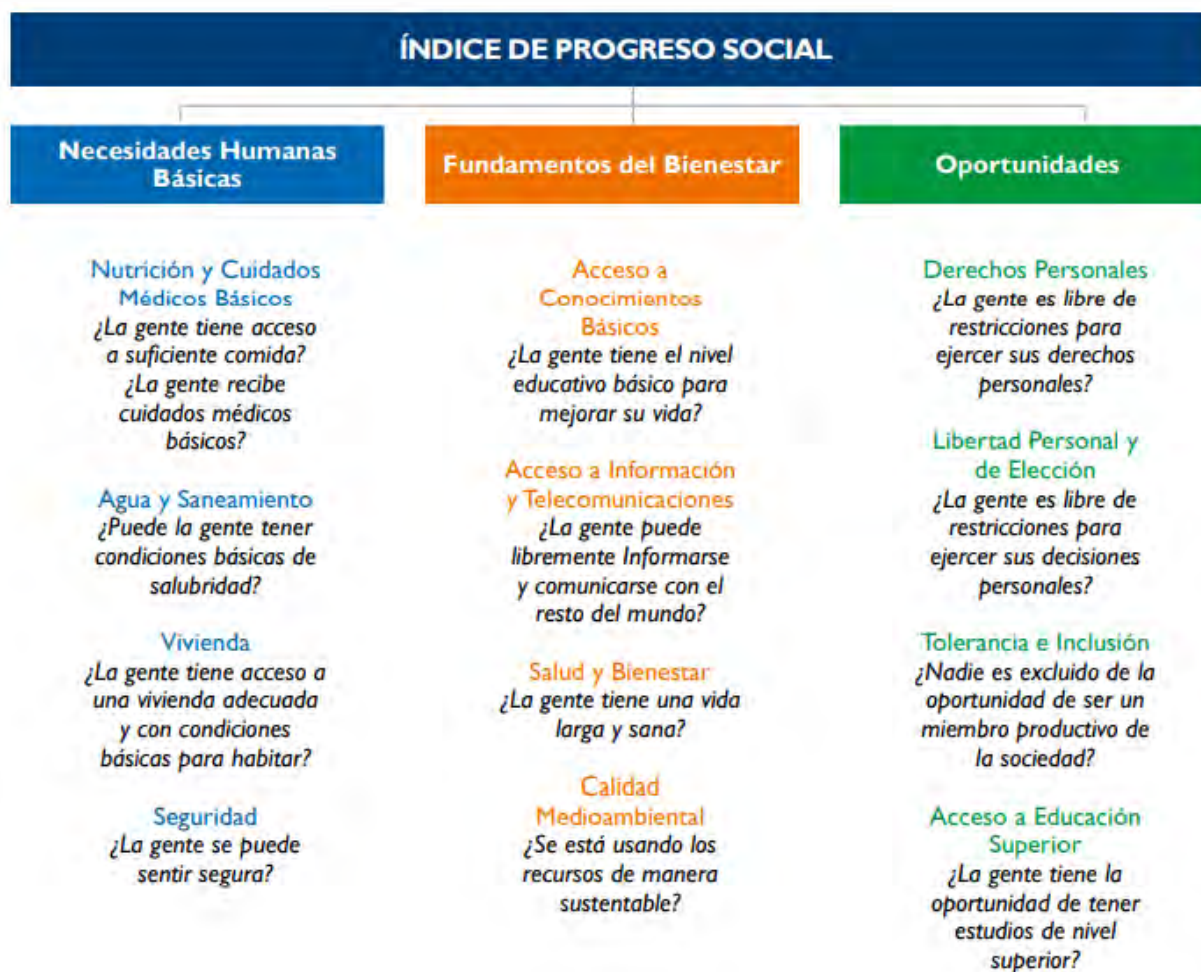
ÍNDICE DE PROGRESO SOCIAL

Necesidades Humanas Básicas

Nutrición y Cuidados Médicos Básicos
¿La gente tiene acceso a suficiente comida? ¿La gente recibe cuidados médicos básicos?

Agua y Saneamiento
¿Puede la gente tener condiciones básicas de salubridad?

Vivienda
¿La gente tiene acceso a una vivienda adecuada y con condiciones básicas para habitar?

Seguridad
¿La gente se puede sentir segura?

Fundamentos del Bienestar

Acceso a Conocimientos Básicos
¿La gente tiene el nivel educativo básico para mejorar su vida?

Acceso a Información y Telecomunicaciones
¿La gente puede libremente Informarse y comunicarse con el resto del mundo?

Salud y Bienestar
¿La gente tiene una vida larga y sana?

Calidad Medioambiental
¿Se está usando los recursos de manera sustentable?

Oportunidades

Derechos Personales
¿La gente es libre de restricciones para ejercer sus derechos personales?

Libertad Personal y de Elección
¿La gente es libre de restricciones para ejercer sus decisiones personales?

Tolerancia e Inclusión
¿Nadie es excluido de la oportunidad de ser un miembro productivo de la sociedad?

Acceso a Educación Superior
¿La gente tiene la oportunidad de tener estudios de nivel superior?